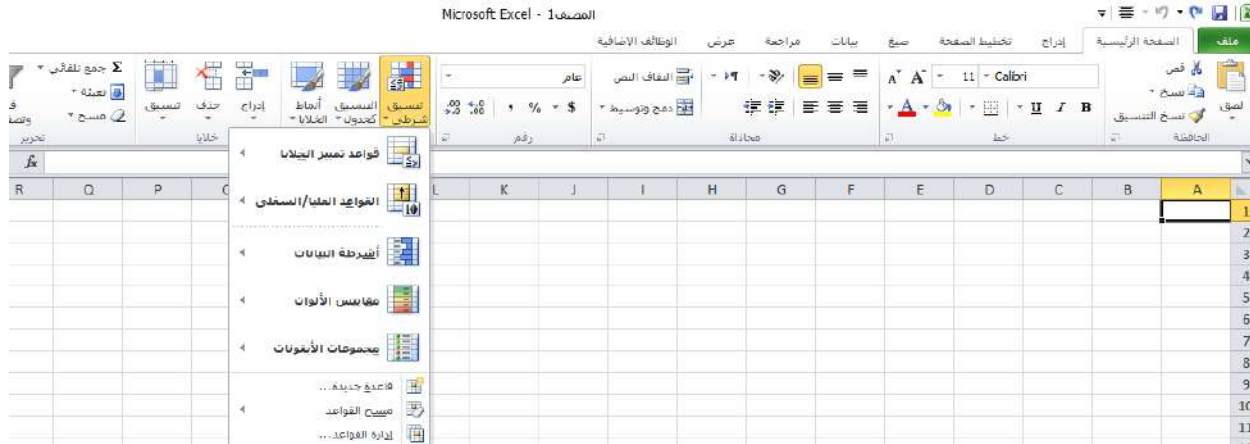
Microsoft Excel - المصنف1

ملف | الصفحة الرئيسية | إدراج | تخطيط الصفحة | صيغ | بيانات | مراجعة | عرض | الوظائف الإضافية

لصق | قص | نسخ | نسخ التنسيق | الحافظة

Calibri | 11 | B | I | U | خط

التفاف النص | دمج وتوسيط | محاذاة

عام | $ | % | , | رقم

تنسيق شرطي | التنسيق كجدول | أنماط الخلايا

إدراج | حذف | تنسيق | خلايا

جمع تلقائي | تعبئة | مسح | تحرير

$f_x$

R | Q | P | L | K | J | I | H | G | F | E | D | C | B | A

1 2 3 4 5 6 7 8 9 10 11

قواعد تمييز الخلايا

القواعد العليا/السفلى

أشرطة البيانات

مقاييس الألوان

مجموعات الأيقونات

قاعدة جديدة...

مسح القواعد

إدارة القواعد...